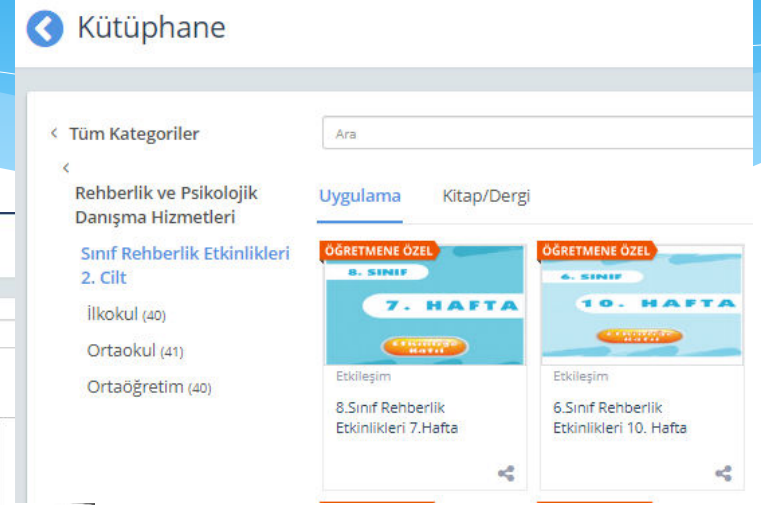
Kütüphane

Tüm Kategoriler

Rehberlik ve Psikolojik Danışma Hizmetleri

Sınıf Rehberlik Etkinlikleri 2. Cilt

İlkokul (40)

Ortaokul (41)

Ortaöğretim (40)

Ara

Uygulama

Kitap/Dergi

ÖĞRETMENE ÖZEL

8. SINIF

7. HAFTA

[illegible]

Etkileşim

8.Sınıf Rehberlik Etkinlikleri 7.Hafta

ÖĞRETMENE ÖZEL

6. SINIF

10. HAFTA

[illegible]

Etkileşim

6.Sınıf Rehberlik Etkinlikleri 10. Hafta